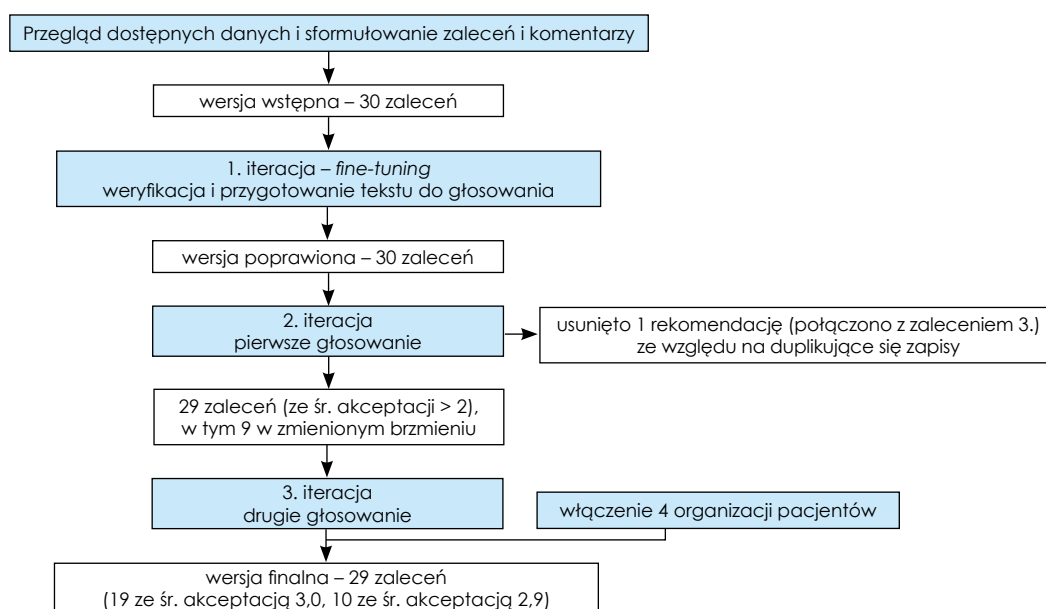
Przegląd dostępnych danych i sformułowanie zaleceń i komentarzy

wersja wstępna – 30 zaleceń

1. iteracja – *fine-tuning*
weryfikacja i przygotowanie tekstu do głosowania

wersja poprawiona – 30 zaleceń

2. iteracja
pierwsze głosowanie

usunięto 1 rekomendację (połączono z zaleceniem 3.)
ze względu na duplikujące się zapisy

29 zaleceń (ze śr. akceptacji > 2),
w tym 9 w zmienionym brzmieniu

3. iteracja
drugie głosowanie

włączenie 4 organizacji pacjentów

wersja finalna – 29 zaleceń
(19 ze śr. akceptacją 3,0, 10 ze śr. akceptacją 2,9)